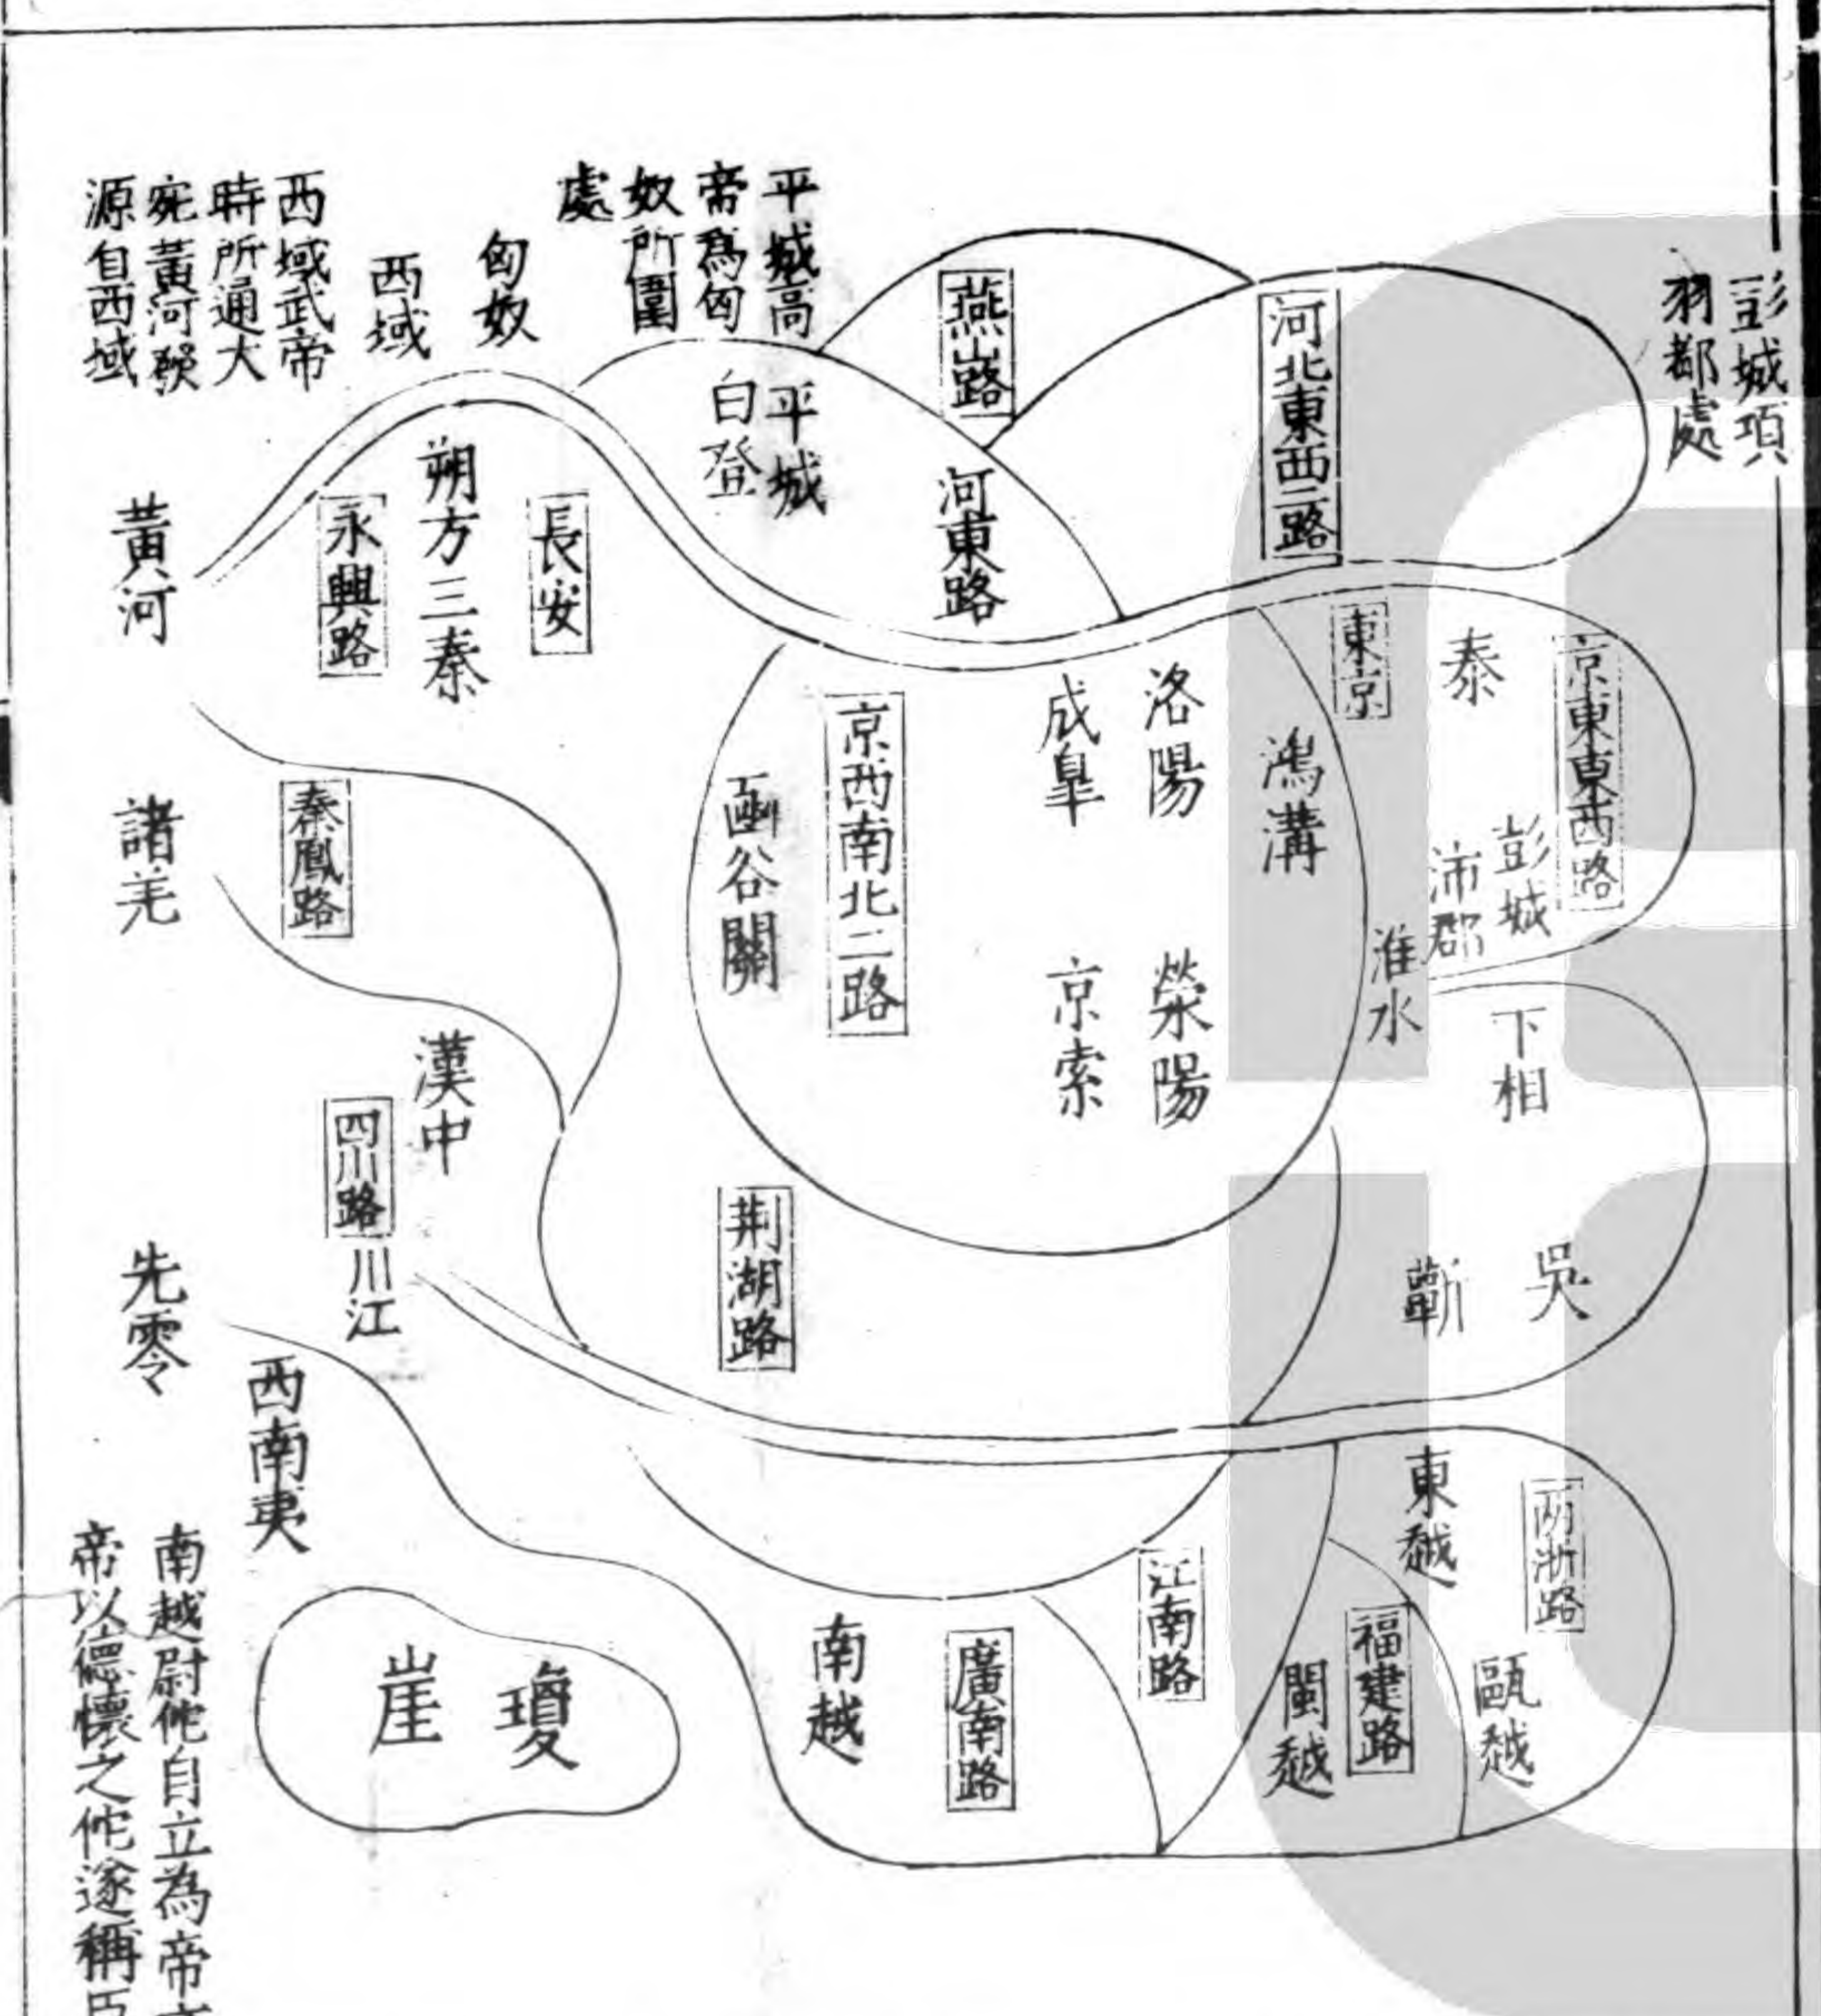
彭城項羽都處

平城高帝爲匈奴所圍處

匈奴

西域

西域武帝時所通大宛黃河發源自西域

燕路

河北東西二路

平城

白登

河東路

朔方三秦

長安

永興路

黃河

東京

京東東西路

泰

洛陽

成皋

京西南北二路

函谷關

鴻溝

彭城

沛郡

淮水

滎陽

京索

下相

秦鳳路

諸羌

漢中

四川路

川江

荊湖路

吳

蘄

先零

西南夷

東越

兩浙路

江南路

福建路

南越

廣南路

閩越

甌越

瓊

崖

南越尉佗自立爲帝文帝以德懷之佗遂稱臣